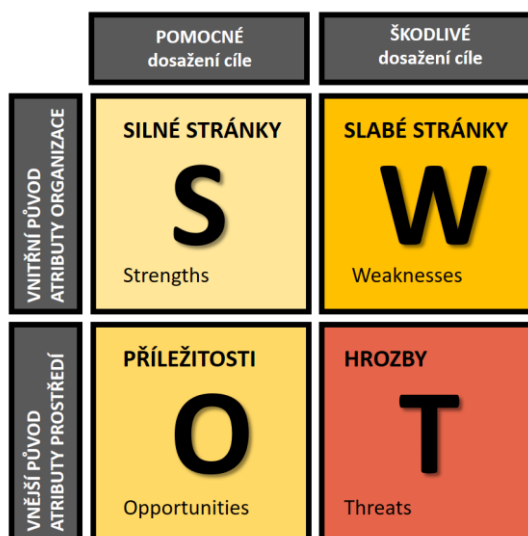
POMOCNÉ
dosažení cíle

ŠKODLIVÉ
dosažení cíle

VNITŘNÍ PŮVOD
ATRIBUTY ORGANIZACE

SILNÉ STRÁNKY
S
Strengths

SLABÉ STRÁNKY
W
Weaknesses

VNĚJŠÍ PŮVOD
ATRIBUTY PROSTŘEDÍ

PŘÍLEŽITOSTI
O
Opportunities

HROZBY
T
Threats